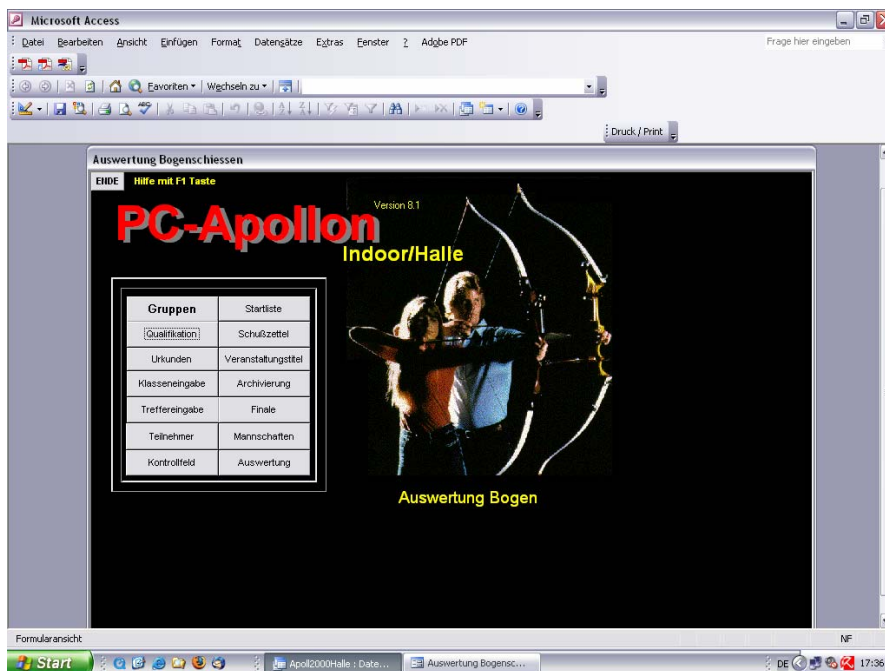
Microsoft Access

Datei Bearbeiten Ansicht Einfügen Format Datensätze Extras Fenster ? Adobe PDF

Frage hier eingeben

Favoriten ▾ Wechseln zu ▾

Druck / Print

Auswertung Bogenschiessen

ENDE Hilfe mit F1 Taste

Version 8.1

PC-Apollon

Indoor/Halle

| Gruppen | Startliste |
|---|---|
| Qualifikation | Schußzettel |
| Urkunden | Veranstaltungstitel |
| Klasseneingabe | Archivierung |
| Treffereingabe | Finale |
| Teilnehmer | Mannschaften |
| Kontrollfeld | Auswertung |

Auswertung Bogen

Formularansicht

NF

Start

Apoll2000Halle : Date...

Auswertung Bogensc...

DE

17:36